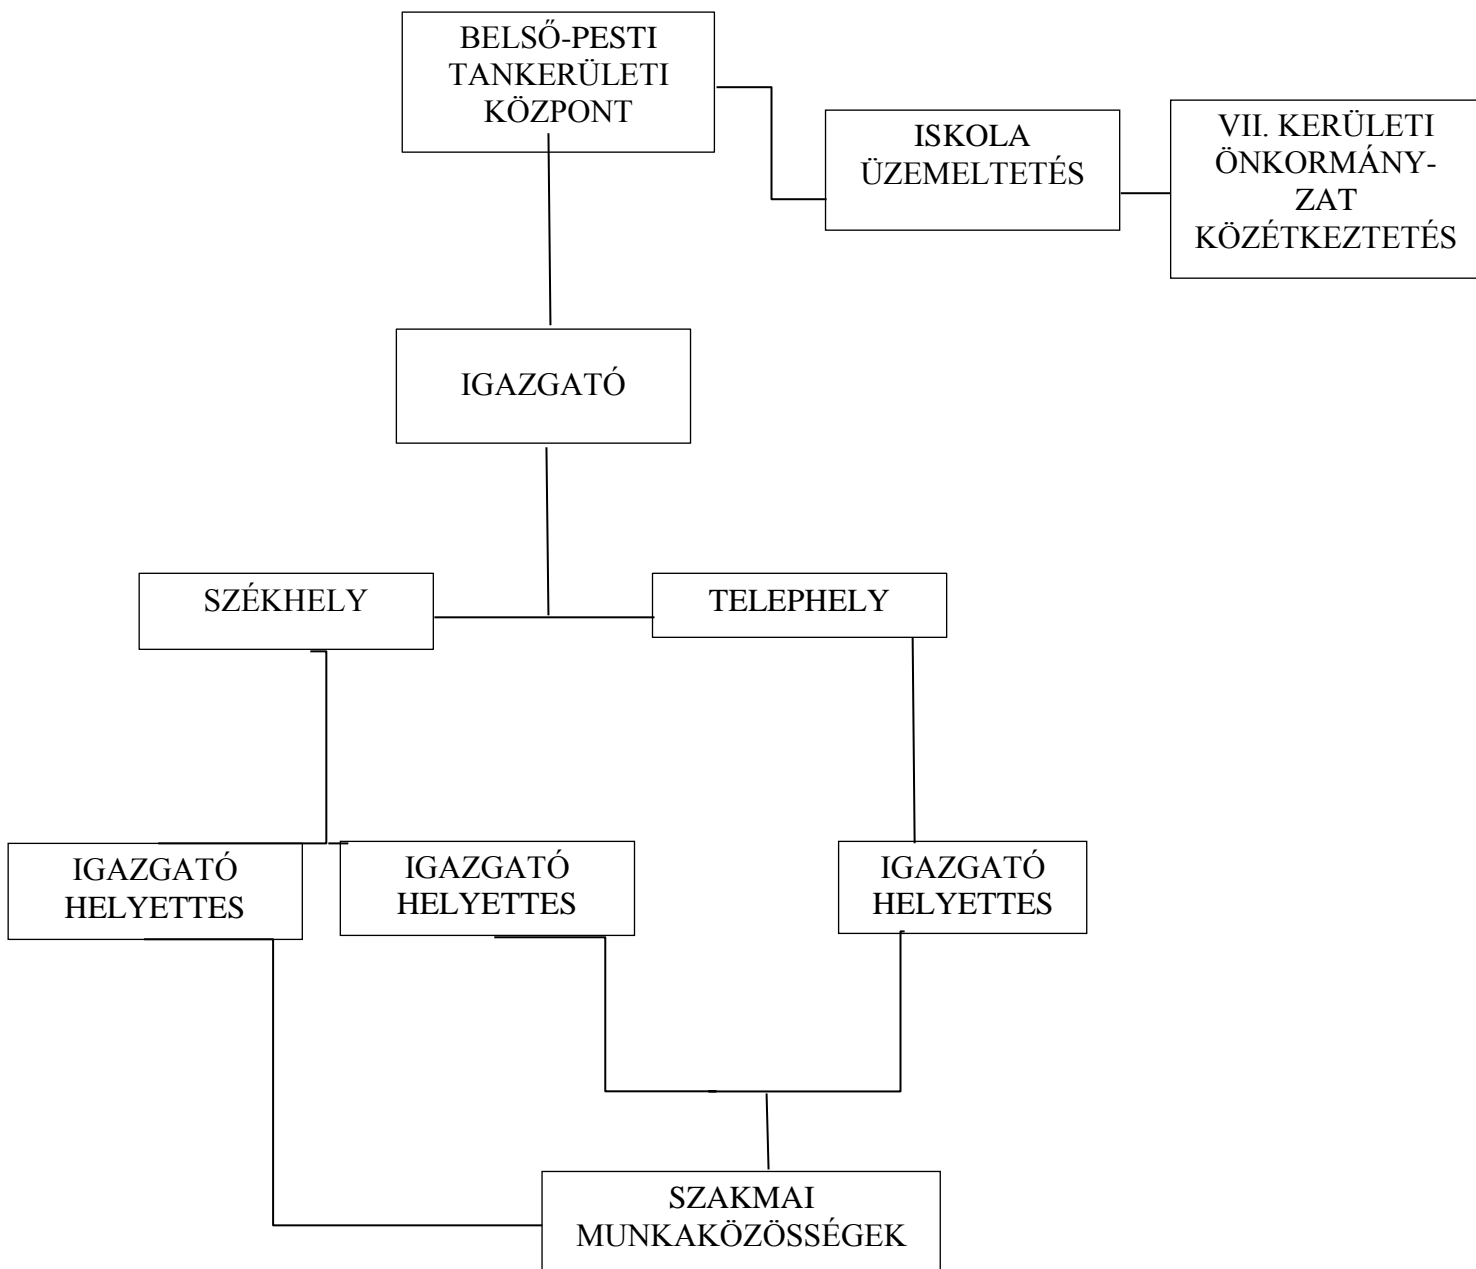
BELSŐ-PESTI TANKERÜLETI KÖZPONT

ISKOLA ÜZEMELTETÉS

VII. KERÜLETI ÖNKORMÁNYZAT KÖZÉTKEZTETÉS

IGAZGATÓ

SZÉKHELY

TELEPHELY

IGAZGATÓ HELYETTES

IGAZGATÓ HELYETTES

IGAZGATÓ HELYETTES

SZAKMAI MUNKAKÖZÖSSÉGEK